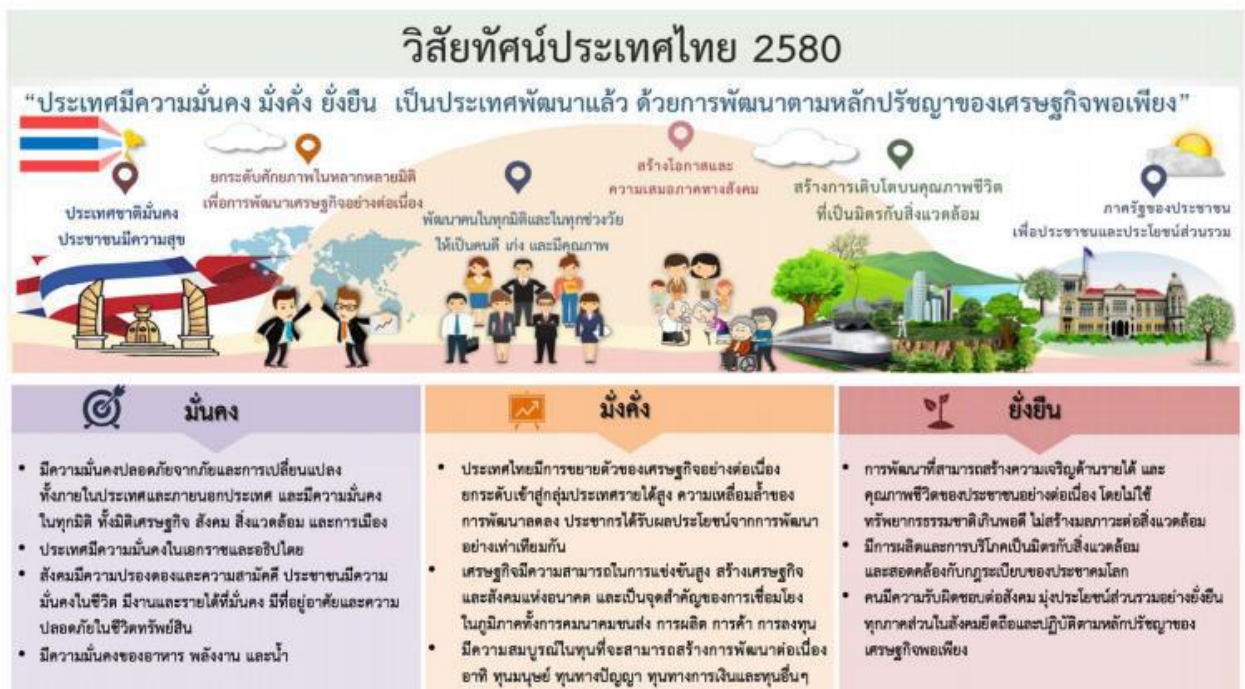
วิสัยทัศน์ประเทศไทย 2580

"ประเทศมีความมั่นคง มั่งคั่ง ยั่งยืน เป็นประเทศพัฒนาแล้ว ด้วยการพัฒนาตามหลักปรัชญาของเศรษฐกิจพอเพียง"

ประเทศชาติมั่นคง ประชาชนมีความสุข

ยกระดับศักยภาพในหลากหลายมิติ เพื่อการพัฒนาเศรษฐกิจอย่างต่อเนื่อง

พัฒนาคนในทุกมิติและในทุกช่วงวัย ให้เป็นคนดี เก่ง และมีคุณภาพ

สร้างโอกาสและความเสมอภาคทางสังคม

สร้างการเติบโตบนคุณภาพชีวิต ที่เป็นมิตรกับสิ่งแวดล้อม

ภาครัฐของประชาชน เพื่อประชาชนและประโยชน์ส่วนรวม

มั่นคง

• มีความมั่นคงปลอดภัยจากภัยและการเปลี่ยนแปลงทั้งภายในประเทศและภายนอกประเทศ และมีความมั่นคงในทุกมิติ ทั้งมิติเศรษฐกิจ สังคม สิ่งแวดล้อม และการเมือง
• ประเทศมีความมั่นคงในเอกราชและอธิปไตย
• สังคมมีความปรองดองและความสามัคคี ประชาชนมีความมั่นคงในชีวิต มีงานและรายได้ที่มั่นคง มีที่อยู่อาศัยและความปลอดภัยในชีวิตทรัพย์สิน
• มีความมั่นคงของอาหาร พลังงาน และน้ำ

มั่งคั่ง

• ประเทศไทยมีการขยายตัวของเศรษฐกิจอย่างต่อเนื่อง ยกระดับเข้าสู่กลุ่มประเทศรายได้สูง ความเหลื่อมล้ำของการพัฒนาลดลง ประชากรได้รับผลประโยชน์จากการพัฒนาอย่างเท่าเทียมกัน
• เศรษฐกิจมีความสามารถในการแข่งขันสูง สร้างเศรษฐกิจและสังคมแห่งอนาคต และเป็นจุดสำคัญของการเชื่อมโยงในภูมิภาคทั้งการคมนาคมขนส่ง การผลิต การค้า การลงทุน
• มีความสมบูรณ์ในทุนที่จะสามารถสร้างการพัฒนาต่อเนื่อง อาทิ ทุนมนุษย์ ทุนทางปัญญา ทุนทางการเงินและทุนอื่นๆ

ยั่งยืน

• การพัฒนาที่สามารถสร้างความเจริญด้านรายได้ และคุณภาพชีวิตของประชาชนอย่างต่อเนื่อง โดยไม่ใช้ทรัพยากรธรรมชาติเกินพอดี ไม่สร้างมลภาวะต่อสิ่งแวดล้อม
• มีการผลิตและการบริโภคเป็นมิตรกับสิ่งแวดล้อม และสอดคล้องกับกฎระเบียบของประชาคมโลก
• คนมีความรับผิดชอบต่อสังคม มุ่งประโยชน์ส่วนรวมอย่างยั่งยืน ทุกภาคส่วนในสังคมยึดถือและปฏิบัติตามหลักปรัชญาของเศรษฐกิจพอเพียง